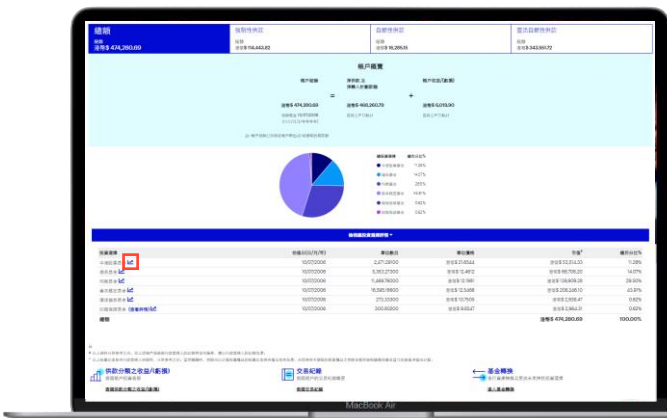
總覽
總額
港幣$ 474,280.69

強制性供款
結餘
港幣$ 114,443.82

自願性供款
結餘
港幣$ 16,285.15

扣稅自願性供款
結餘
港幣$ 343,551.72

帳戶概覽

帳戶結餘 = 淨供款 及 淨轉入 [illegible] + 帳戶收益/(虧損)

港幣$ 474,280.69
港幣$ 465,260.79
港幣$ 9,019.90

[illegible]

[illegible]

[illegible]

| 投資選擇 | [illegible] | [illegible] | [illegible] | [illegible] | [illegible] |
|---|---|---|---|---|---|
| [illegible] | 10/07/2006 | 2,471.28100 | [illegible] | 港幣$ 53,374.30 | 11.28% |
| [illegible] | 10/07/2006 | 5,362.27300 | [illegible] | 港幣$ 66,706.20 | 14.07% |
| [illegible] | 10/07/2006 | 1,499.76000 | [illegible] | 港幣$ 139,608.38 | 29.50% |
| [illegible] | 10/07/2006 | 16,561.19600 | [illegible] | 港幣$ 206,246.10 | 43.61% |
| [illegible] | 10/07/2006 | 275.33000 | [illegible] | 港幣$ 2,958.47 | 0.62% |
| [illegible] | 10/07/2006 | 300.93200 | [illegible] | 港幣$ 3,864.31 | 0.82% |
| 總額 | | | | 港幣$ 474,280.69 | 100.00% |

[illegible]

供款分佈之收益/(虧損)
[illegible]

交易紀錄
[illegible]

基金轉換
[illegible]

MacBook Air